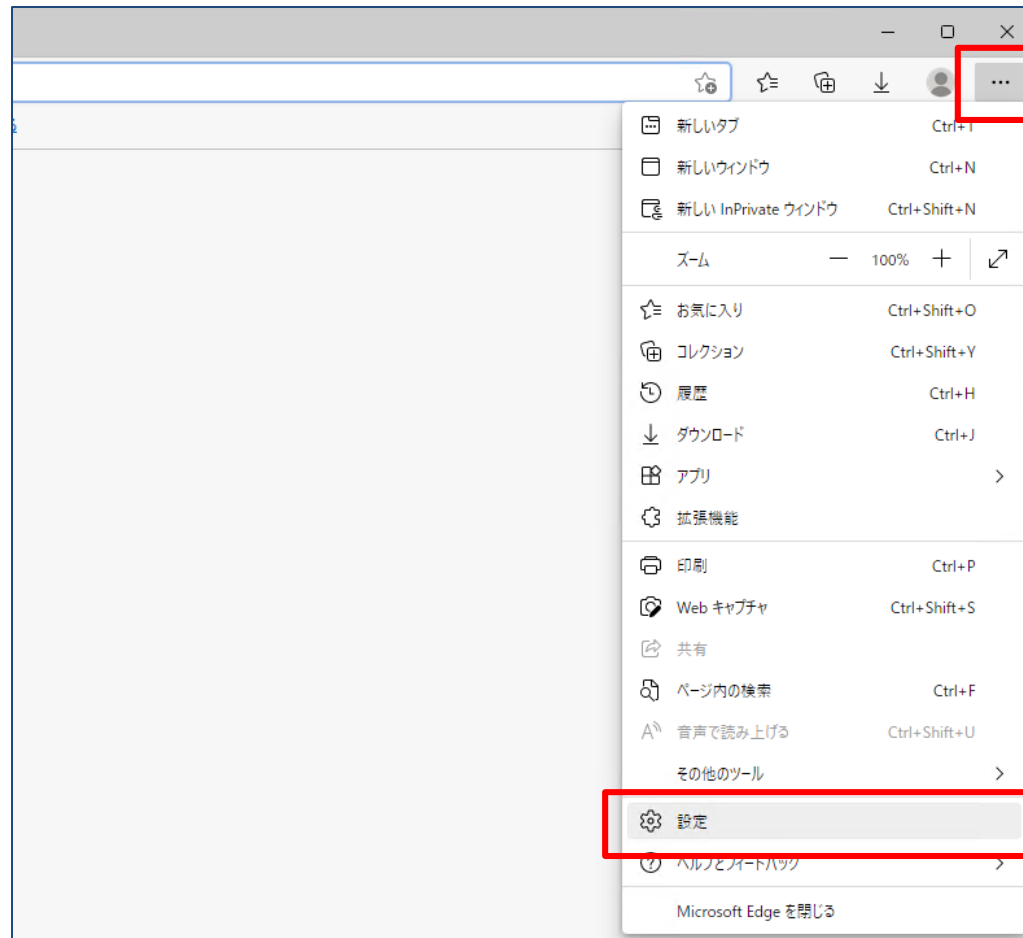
新しいタブ Ctrl+T
新しいウィンドウ Ctrl+N
新しい InPrivate ウィンドウ Ctrl+Shift+N
ズーム — 100% +
お気に入り Ctrl+Shift+O
コレクション Ctrl+Shift+Y
履歴 Ctrl+H
ダウンロード Ctrl+J
アプリ
拡張機能
印刷 Ctrl+P
Web キャプチャ Ctrl+Shift+S
共有
ページ内の検索 Ctrl+F
音声で読み上げる Ctrl+Shift+U
その他のツール
設定
ヘルプとフィードバック
Microsoft Edge を閉じる